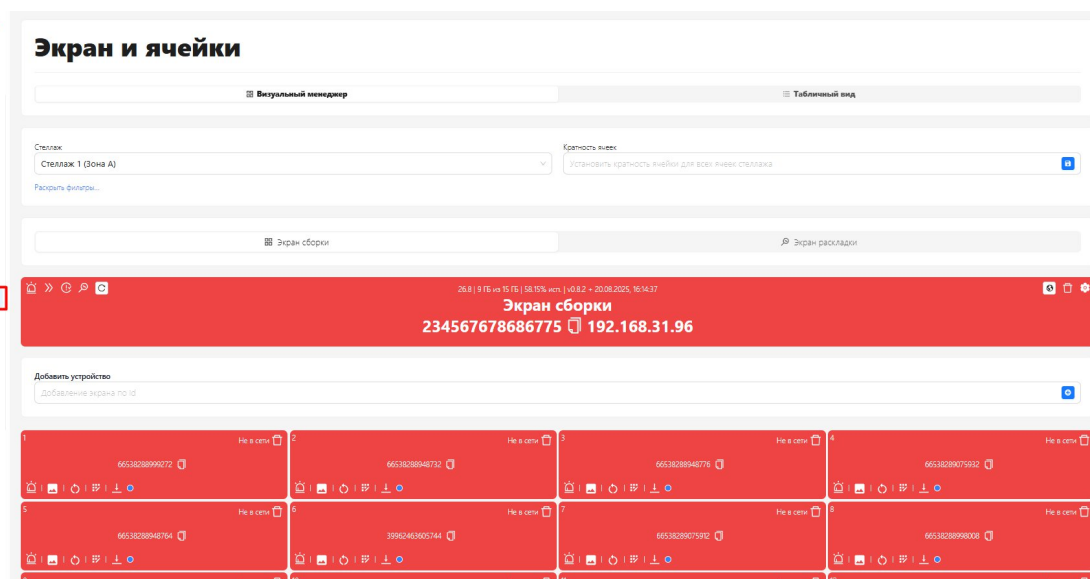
Экран и ячейки

Визуальный менеджер | Табличный вид

Стеллаж
Стеллаж 1 (Зона А)
Раскрыть фильтры...

Кратность ячеек
Установить кратность ячейки для всех ячеек стеллажа

Экран сборки | Экран раскладки

26.8 | 9 ГБ из 15 ГБ | 58.15% исп. | v0.8.2 + 20.08.2025, 16:14:37
Экран сборки
234567678686775 192.168.31.96

Добавить устройство
Добавление экрана по id

1 Не в сети
66538288999272

2 Не в сети
66538288948732

3 Не в сети
66538288948776

4 Не в сети
66538289075932

5 Не в сети
66538288948764

6 Не в сети
39982463605744

7 Не в сети
66538289075912

8 Не в сети
66538288998008